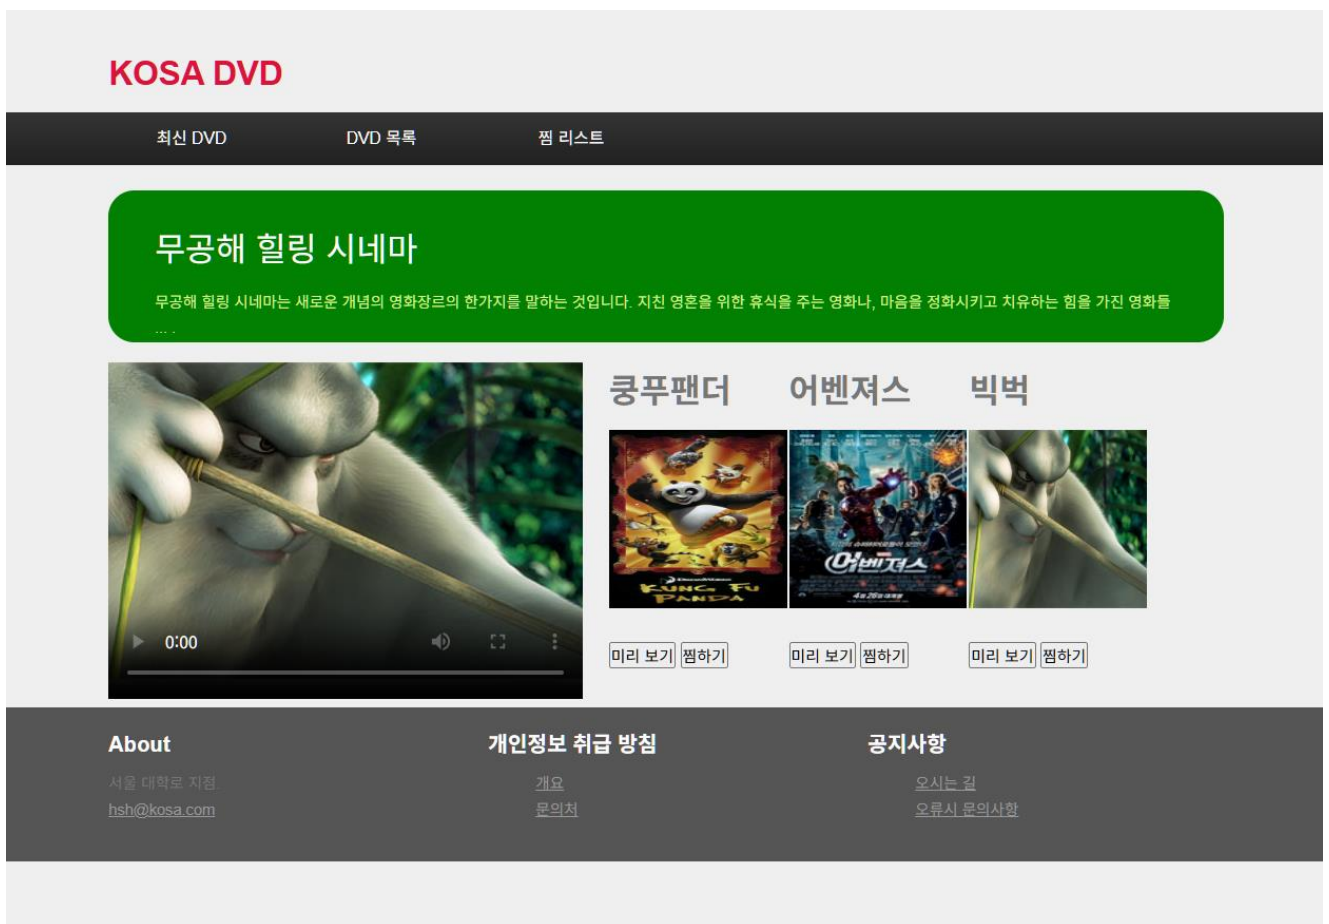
KOSA DVD

최신 DVD DVD 목록 찜 리스트

무공해 힐링 시네마

무공해 힐링 시네마는 새로운 개념의 영화장르의 한가지를 말하는 것입니다. 지친 영혼을 위한 휴식을 주는 영화나, 마음을 정화시키고 치유하는 힘을 가진 영화들 ... .

0:00

쿵푸팬더 어벤져스 빅벅

KUNG FU PANDA

어벤져스

미리 보기 찜하기 미리 보기 찜하기 미리 보기 찜하기

About

서울 대학로 지점.

hsh@kosa.com

개인정보 취급 방침

개요

문의처

공지사항

오시는 길

오류시 문의사항